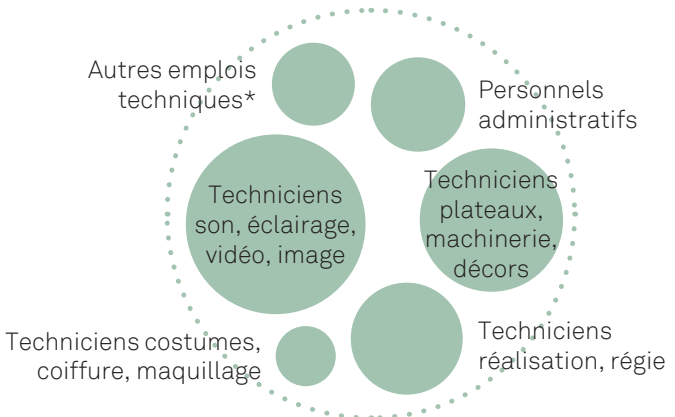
Autres emplois techniques*

Personnels administratifs

Techniciens son, éclairage, vidéo, image

Techniciens plateaux, machinerie, décors

Techniciens costumes, coiffure, maquillage

Techniciens réalisation, régie